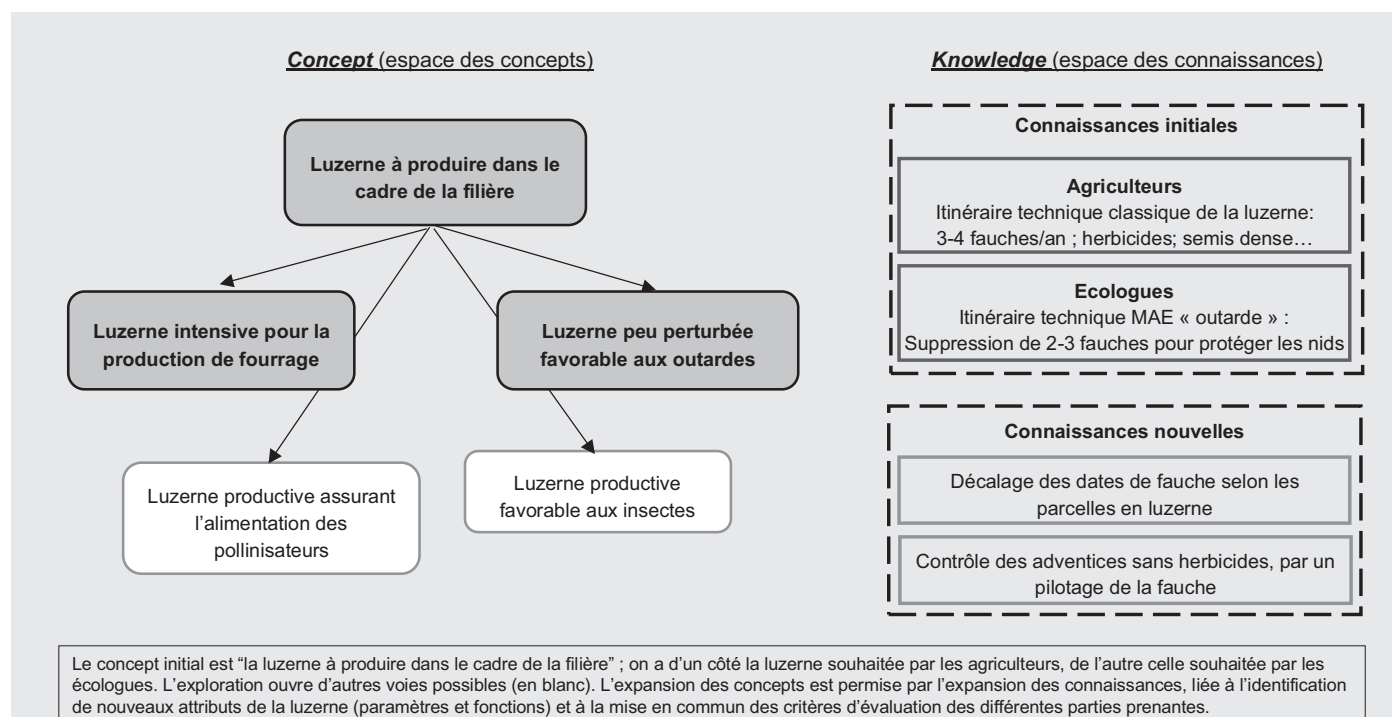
***Concept*** (espace des concepts)

***Knowledge*** (espace des connaissances)

**Luzerne à produire dans le cadre de la filière**

**Luzerne intensive pour la production de fourrage**

**Luzerne peu perturbée favorable aux outardes**

Luzerne productive assurant l'alimentation des pollinisateurs

Luzerne productive favorable aux insectes

**Connaissances initiales**

**Agriculteurs**
Itinéraire technique classique de la luzerne: 3-4 fauches/an ; herbicides; semis dense…

**Ecologues**
Itinéraire technique MAE « outarde » : Suppression de 2-3 fauches pour protéger les nids

**Connaissances nouvelles**

Décalage des dates de fauche selon les parcelles en luzerne

Contrôle des adventices sans herbicides, par un pilotage de la fauche

Le concept initial est "la luzerne à produire dans le cadre de la filière" ; on a d'un côté la luzerne souhaitée par les agriculteurs, de l'autre celle souhaitée par les écologues. L'exploration ouvre d'autres voies possibles (en blanc). L'expansion des concepts est permise par l'expansion des connaissances, liée à l'identification de nouveaux attributs de la luzerne (paramètres et fonctions) et à la mise en commun des critères d'évaluation des différentes parties prenantes.